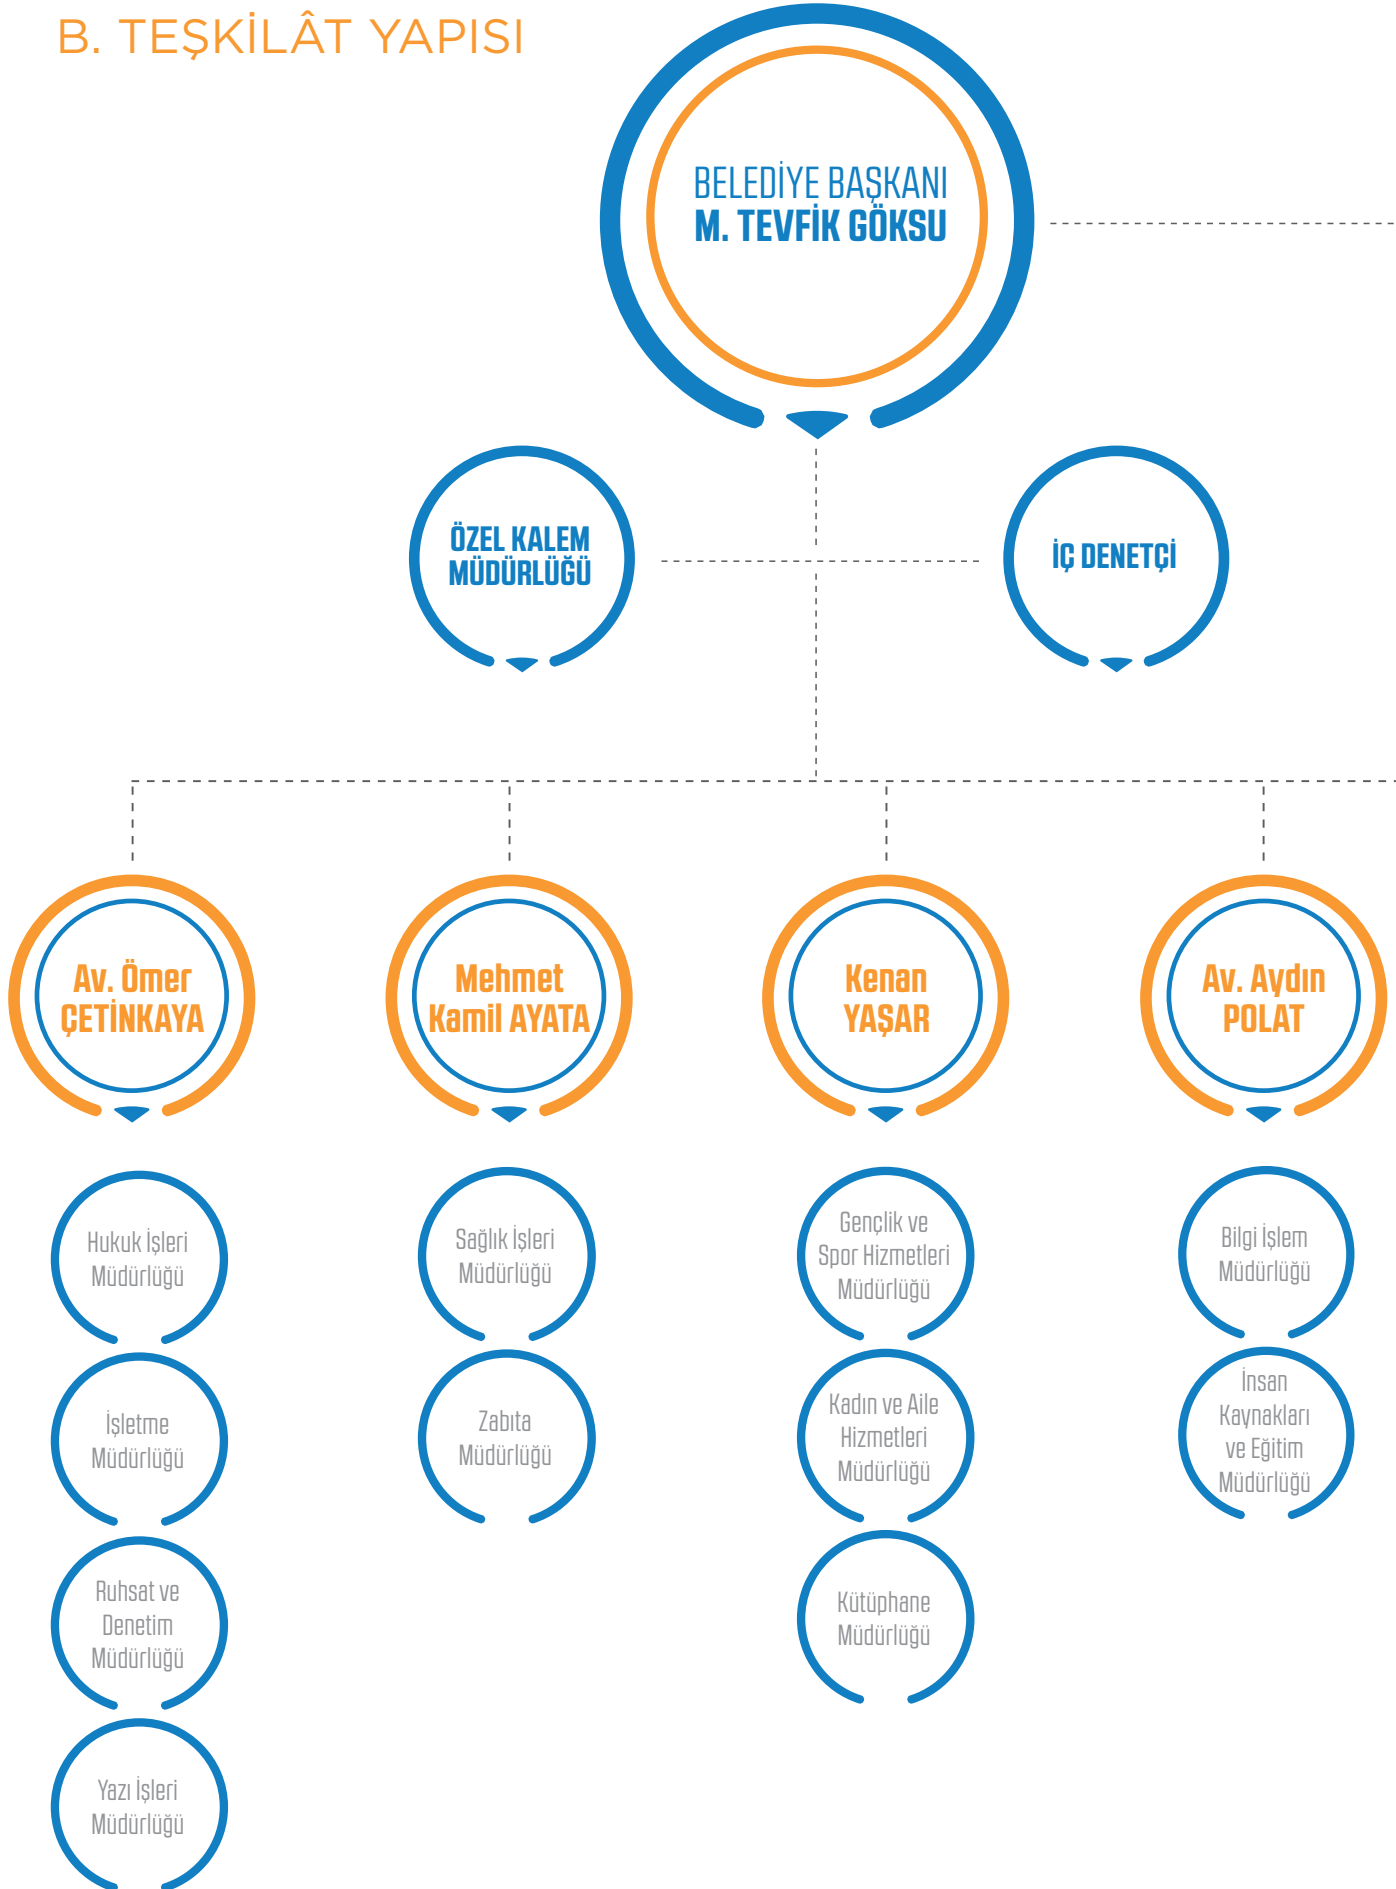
B. TEŞKİLÂT YAPISI

BELEDİYE BAŞKANI
M. TEVFİK GÖKSU

ÖZEL KALEM MÜDÜRLÜĞÜ

İÇ DENETÇİ

Av. Ömer ÇETİNKAYA

Hukuk İşleri Müdürlüğü

İşletme Müdürlüğü

Ruhsat ve Denetim Müdürlüğü

Yazı İşleri Müdürlüğü

Mehmet Kamil AYATA

Sağlık İşleri Müdürlüğü

Zabıta Müdürlüğü

Kenan YAŞAR

Gençlik ve Spor Hizmetleri Müdürlüğü

Kadın ve Aile Hizmetleri Müdürlüğü

Kütüphane Müdürlüğü

Av. Aydın POLAT

Bilgi İşlem Müdürlüğü

İnsan Kaynakları ve Eğitim Müdürlüğü